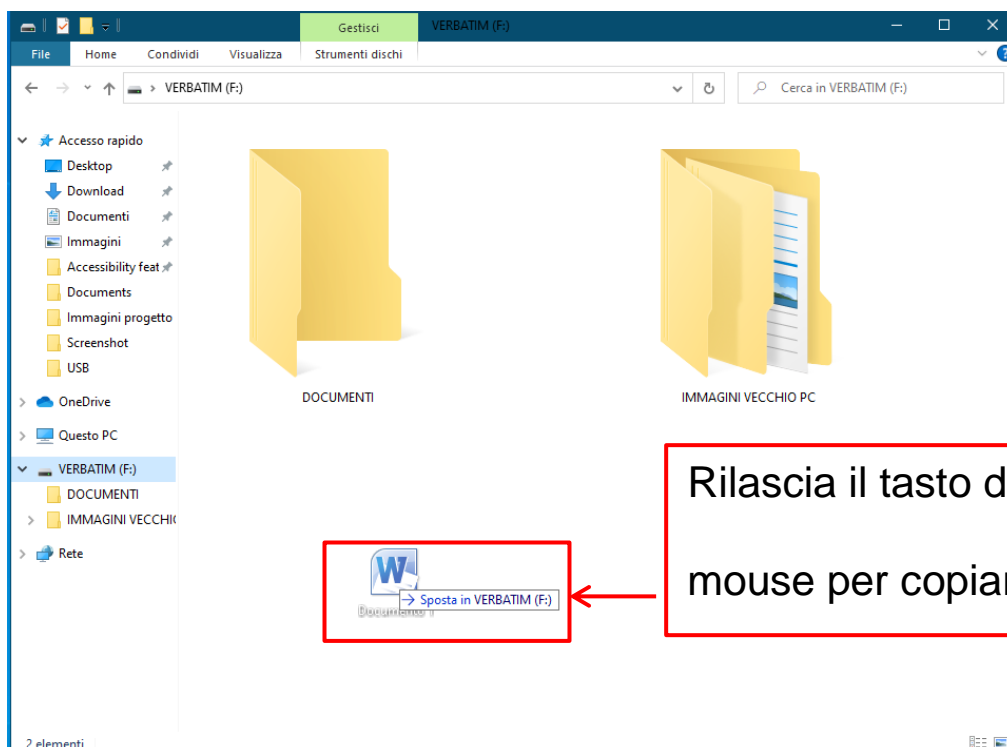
Gestisci VERBATIM (F:)

File Home Condividi Visualizza Strumenti dischi

VERBATIM (F:)

Cerca in VERBATIM (F:)

Accesso rapido
Desktop
Download
Documenti
Immagini
Accessibility feat
Documents
Immagini progetto
Screenshot
USB
OneDrive
Questo PC
VERBATIM (F:)
DOCUMENTI
IMMAGINI VECCHI
Rete

DOCUMENTI

IMMAGINI VECCHIO PC

Rilascia il tasto d

mouse per copiar

Documento 1

Sposta in VERBATIM (F:)

2 elementi